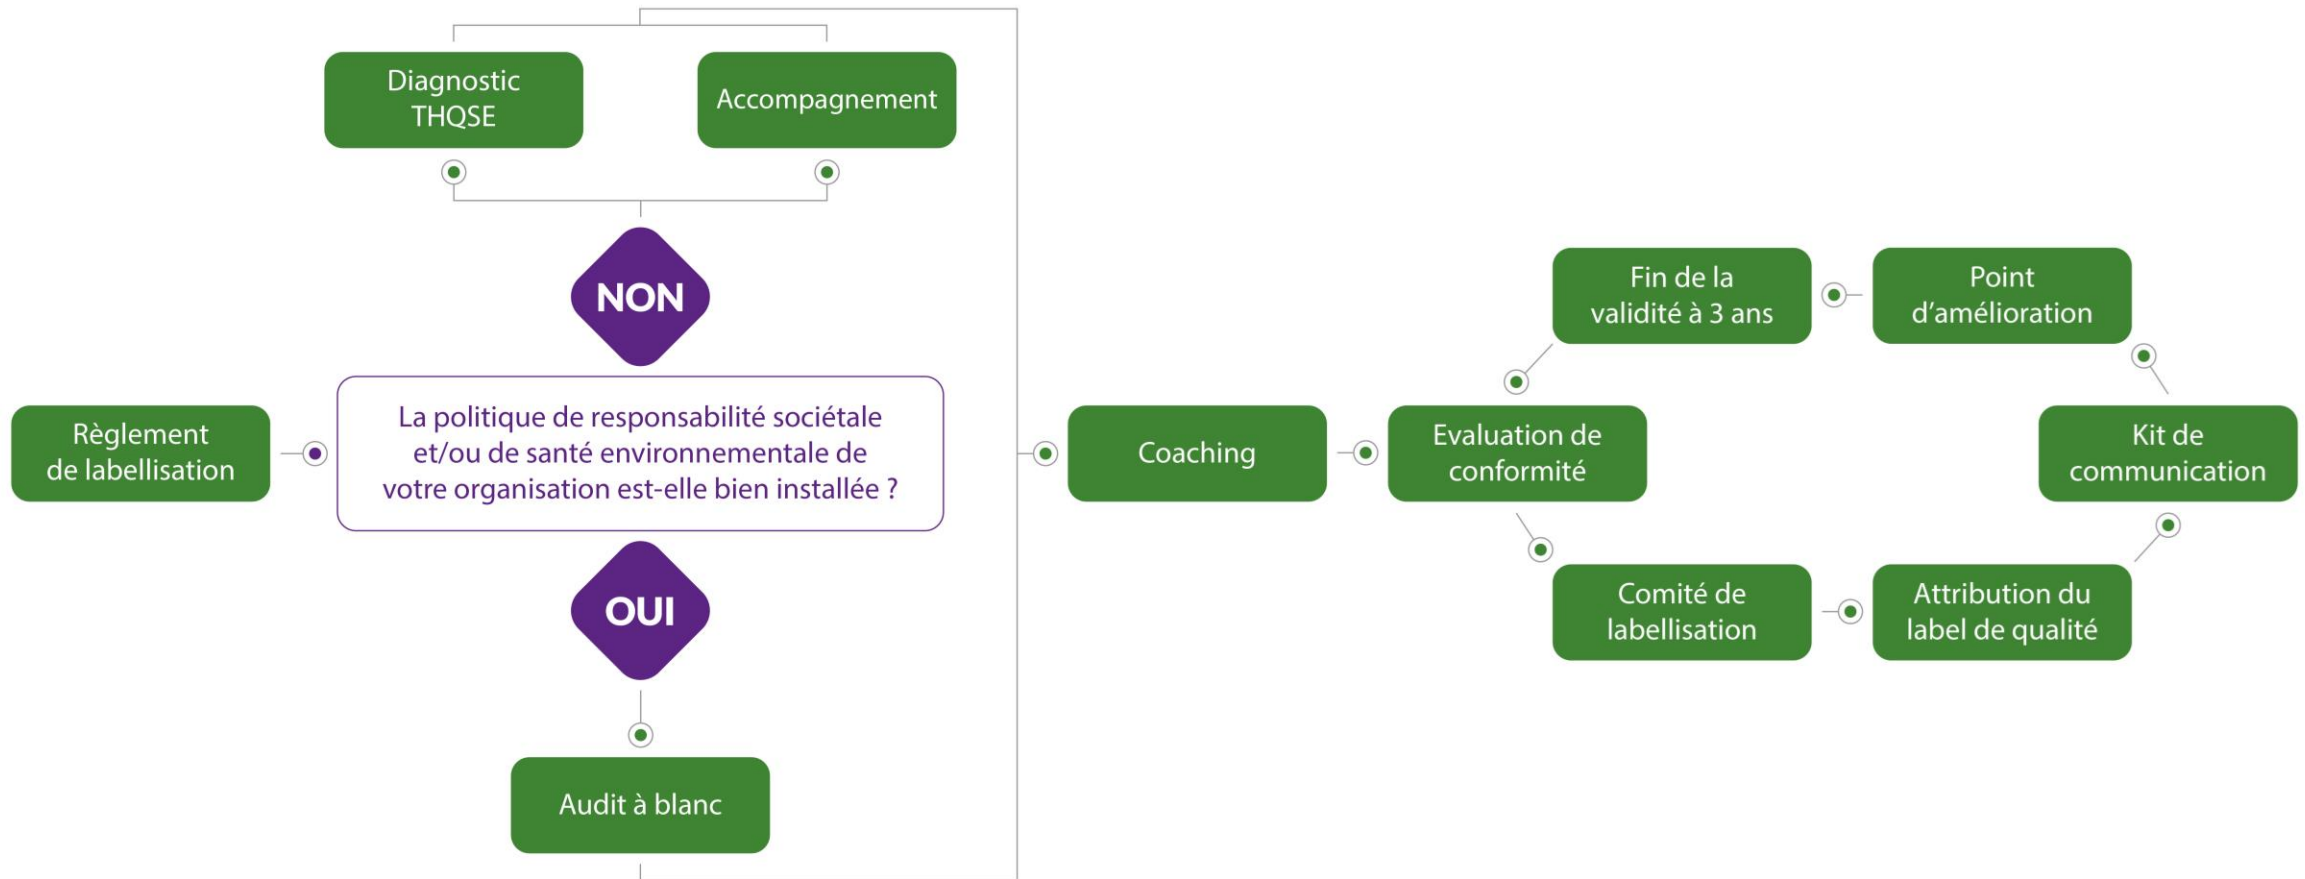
Diagnostic THQSE

Accompagnement

NON

Règlement de labellisation

La politique de responsabilité sociétale et/ou de santé environnementale de votre organisation est-elle bien installée ?

OUI

Audit à blanc

Coaching

Evaluation de conformité

Fin de la validité à 3 ans

Point d'amélioration

Kit de communication

Attribution du label de qualité

Comité de labellisation